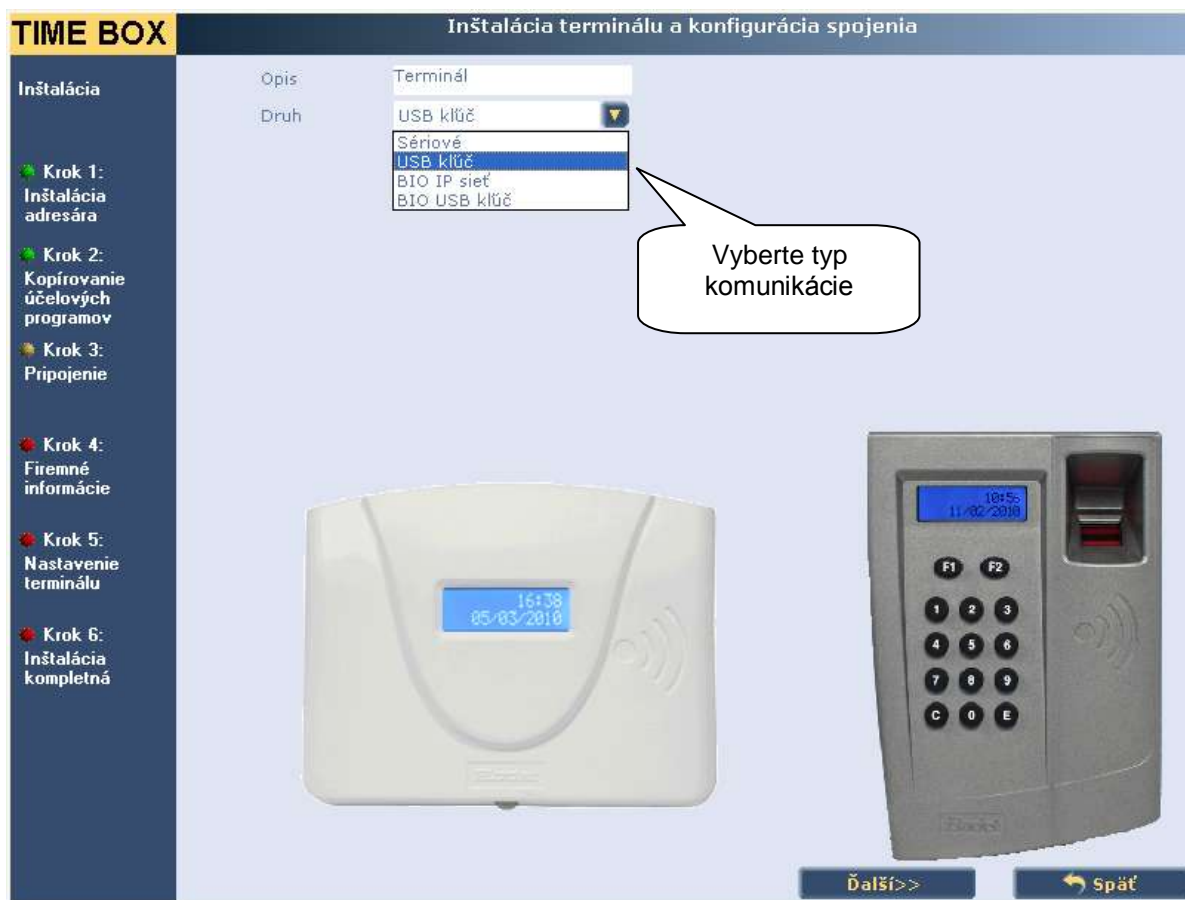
TIME BOX

Inštalácia terminálu a konfigurácia spojenia

Inštalácia

Krok 1: Inštalácia adresára

Krok 2: Kopírovanie účelových programov

Krok 3: Pripojenie

Krok 4: Firemné informácie

Krok 5: Nastavenie terminálu

Krok 6: Inštalácia kompletná

Opis Terminál

Druh USB kľúč

Sériové
USB kľúč
BIO IP sieť
BIO USB kľúč

Vyberte typ komunikácie

16:38
05/03/2010

10:5
11/02/2010

F1 F2
1 2 3
4 5 6
7 8 9
C 0 E

Ďalší>>

Späť